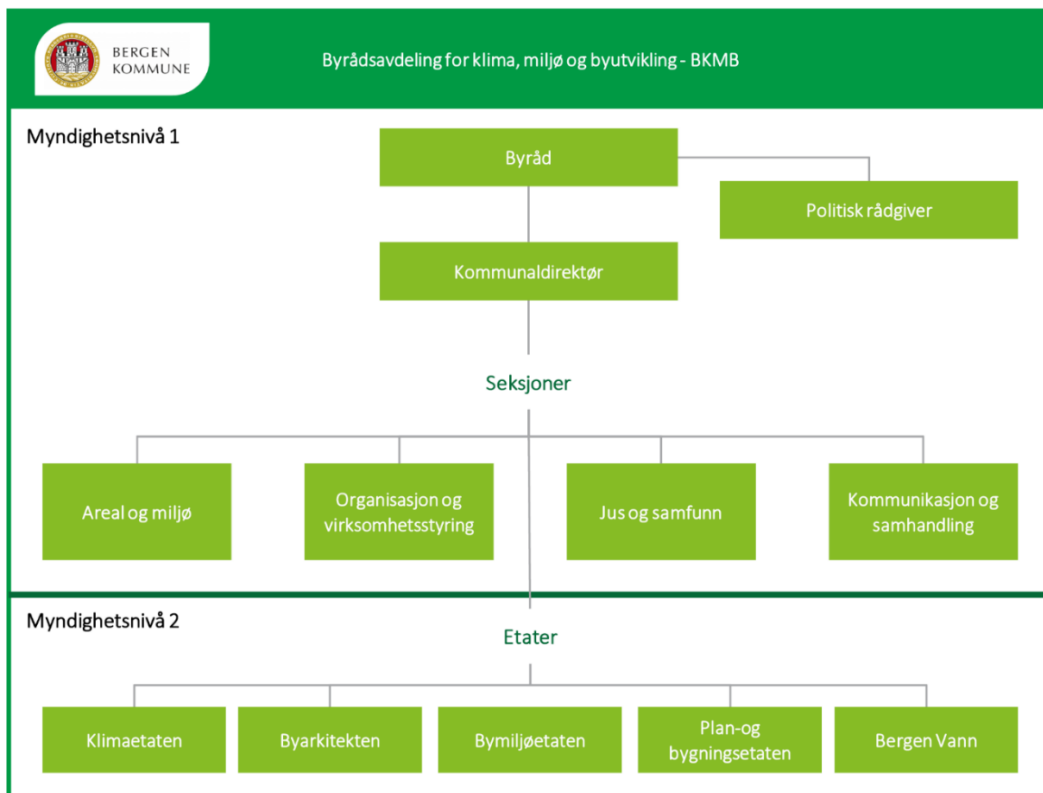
BERGEN KOMMUNE

Byrådsavdeling for klima, miljø og byutvikling - BKMB

Myndighetsnivå 1

Byråd

Politisk rådgiver

Kommunaldirektør

Seksjoner

Areal og miljø

Organisasjon og virksomhetsstyring

Jus og samfunn

Kommunikasjon og samhandling

Myndighetsnivå 2

Etater

Klimaetaten

Byarkitekten

Bymiljøetaten

Plan-og bygningsetaten

Bergen Vann